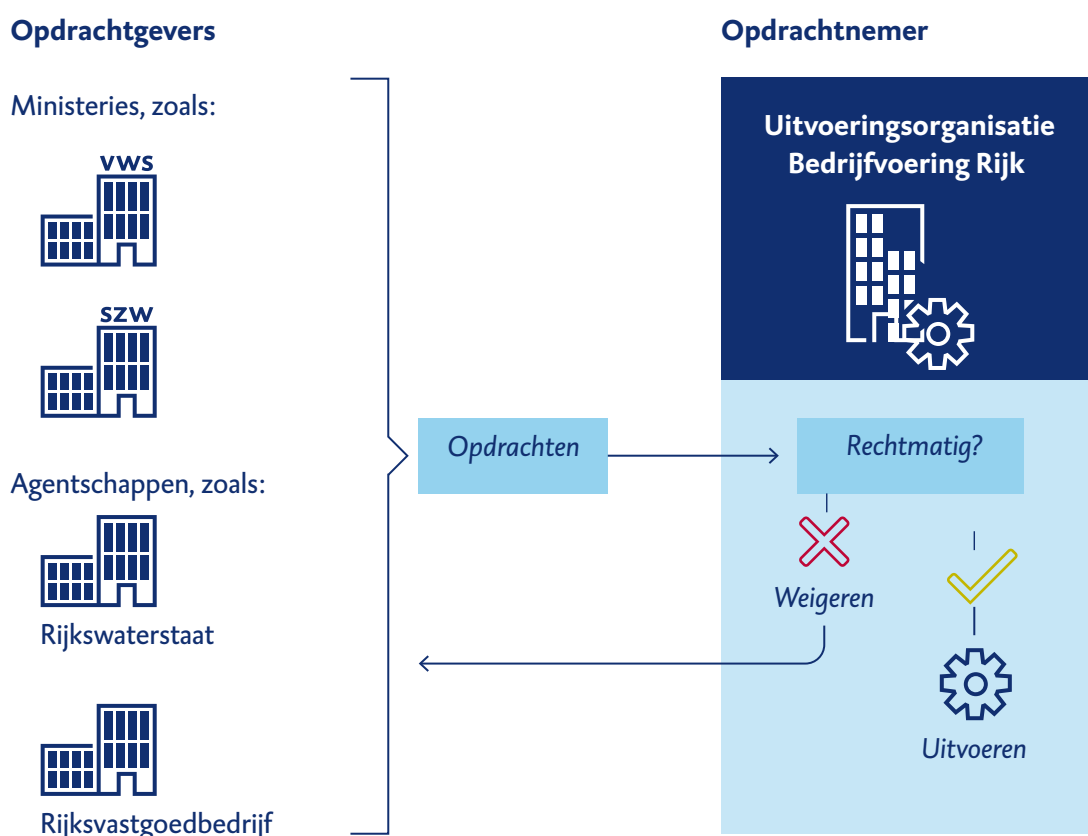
Opdrachtgevers

Ministeries, zoals:

VWS

SZW

Agentschappen, zoals:

Rijkswaterstaat

Rijksvastgoedbedrijf

Opdrachten

Opdrachtnemer

Uitvoeringsorganisatie Bedrijfvoering Rijk

Rechtmatig?

Weigeren

Uitvoeren